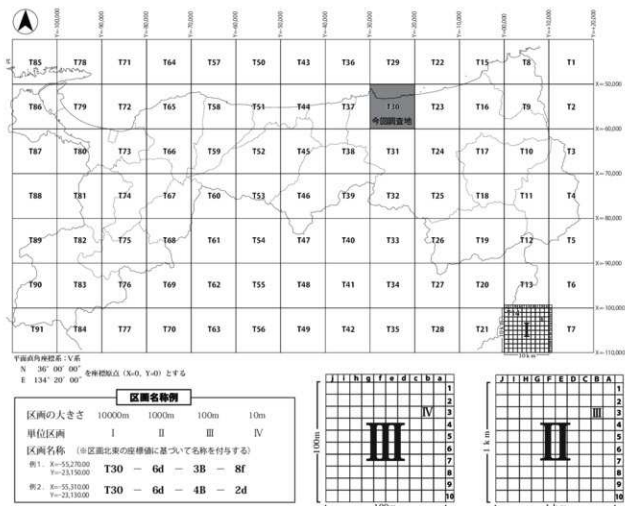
Y=-100,000 Y=-90,000 Y=-80,000 Y=-70,000 Y=-60,000 Y=-50,000 Y=-40,000 Y=-30,000 Y=-20,000 Y=-10,000 Y=0,000 Y=10,000 Y=20,000

| T85 | T78 | T71 | T64 | T57 | T50 | T43 | T36 | T29 | T22 | T15 | T8 | T1 |
|---|---|---|---|---|---|---|---|---|---|---|---|---|
| T86 | T79 | T72 | T65 | T58 | T51 | T44 | T37 | T30 今回調査地 | T23 | T16 | T9 | T2 |
| T87 | T80 | T73 | T66 | T59 | T52 | T45 | T38 | T31 | T24 | T17 | T10 | T3 |
| T88 | T81 | T74 | T67 | T60 | T53 | T46 | T39 | T32 | T25 | T18 | T11 | T4 |
| T89 | T82 | T75 | T68 | T61 | T54 | T47 | T40 | T33 | T26 | T19 | T12 | T5 |
| T90 | T83 | T76 | T69 | T62 | T55 | T48 | T41 | T34 | T27 | T20 | T13 | T6 |
| T91 | T84 | T77 | T70 | T63 | T56 | T49 | T42 | T35 | T28 | T21 | I | T7 |

X=-50,000 X=-60,000 X=-70,000 X=-80,000 X=-90,000 X=-100,000 X=-110,000

10km

平面直角座標系：V系
N 36° 00′ 00″ を座標原点（X=0、Y=0）とする
E 134° 20′ 00″

区画名称例

区画の大きさ 10000m 1000m 100m 10m
単位区画 I II III IV
区画名称 （※区画北東の座標値に基づいて名称を付与する）
例1：X=-55,270.00 Y=-23,150.00 T30 － 6d － 3B － 8f
例2：X=-55,310.00 Y=-23,130.00 T30 － 6d － 4B － 2d

j i h g f e d c b a
1 2 3 4 5 6 7 8 9 10
IV
III
100m

J I H G F E D C B A
1 2 3 4 5 6 7 8 9 10
III
II
1km